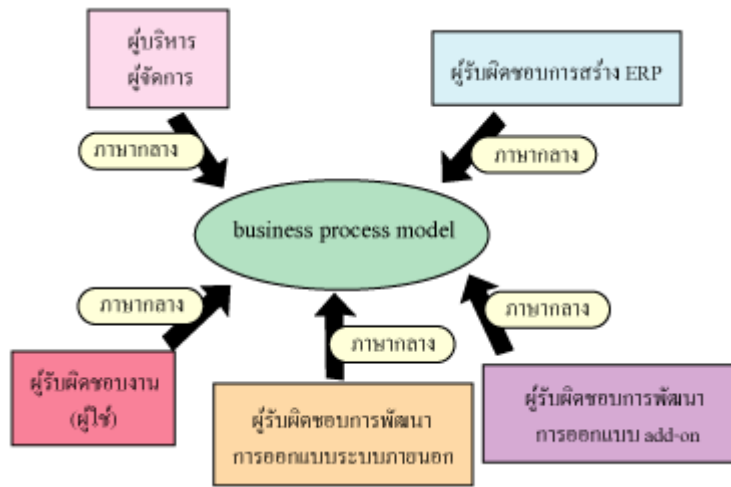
ผู้บริหาร
ผู้จัดการ

ผู้รับผิดชอบการสร้าง ERP

ภาษากลาง

ภาษากลาง

business process model

ภาษากลาง

ภาษากลาง

ภาษากลาง

ผู้รับผิดชอบงาน
(ผู้ใช้)

ผู้รับผิดชอบการพัฒนา
การออกแบบระบบภายนอก

ผู้รับผิดชอบการพัฒนา
การออกแบบ add-on